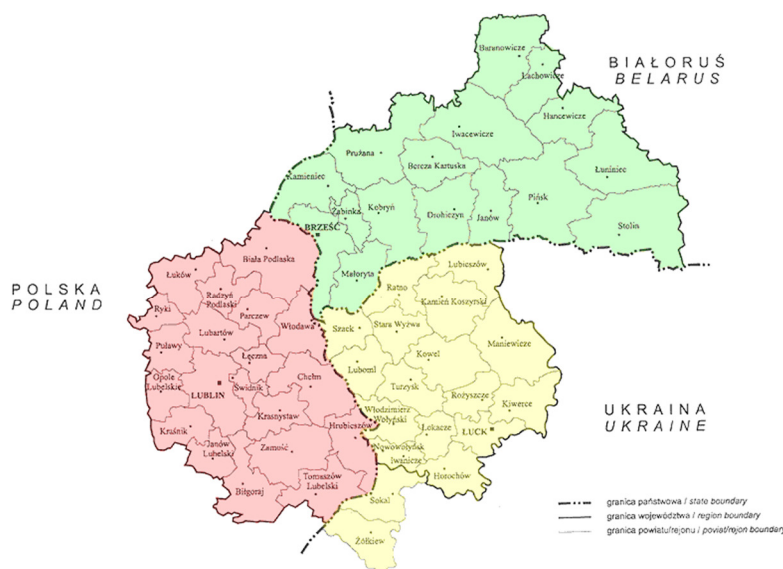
BIAŁORUŚ
BELARUS

POLSKA
POLAND

UKRAINA
UKRAINE

Baranowicze
Lachowicze
Hancewicze
Iwacewicze
Łuniniec
Prużana
Bereza Kartuska
Kamieniec
Żabinka
Kobryń
Drohiczyn
Janów
Pińsk
Stolin
BRZEŚĆ
Małoryta
Lubieszów
Ratno
Kamień Koszyrski
Biała Podlaska
Łuków
Radzyń Podlaski
Ryki
Parczew
Lubartów
Włodawa
Szack
Stara Wyżwa
Maniewicze
Puławy
Łęczna
Luboml
Kowel
Opole Lubelskie
LUBLIN
Świdnik
Chełm
Turzysk
Różyszcze
Kiwerce
Krasnystaw
Włodzimierz Wołyński
Łokacze
LUCK
Kraśnik
Janów Lubelski
Zamość
Hrubieszów
Nowowołyńsk
Iwanicze
Horochów
Tomaszów Lubelski
Biłgoraj
Sokal
Żółkiew

granica państwowa / state boundary
granica województwa / region boundary
granica powiatu/rejonu / poviat/rejon boundary